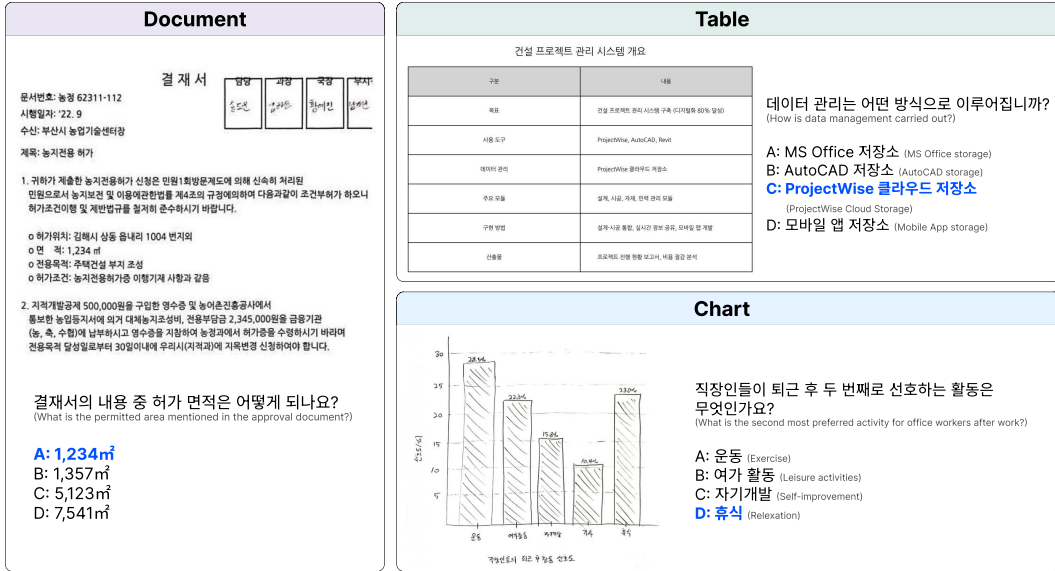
Document

결 재 서

| 담당 | 과장 | 국장 | 부서 |
|---|---|---|---|
| 홍도빈 | 김하은 | 황예진 | 이해인 |

문서번호: 농정 62311-112
시행일자: '22. 9
수신: 부산시 농업기술센터장

제목: 농지전용 허가

1. 귀하가 제출한 농지전용허가 신청은 민원1회방문제도에 의해 신속히 처리된 민원으로서 농지보전 및 이용에관한법률 제4조의 규정에의하여 다음과같이 조건부허가 하오니 허가조건이행 및 제반법규를 철저히 준수하시기 바랍니다.

o 허가위치: 김해시 상동 옵내리 1004 번지외
o 면 적: 1,234 ㎡
o 전용목적: 주택건설 부지 조성
o 허가조건: 농지전용허가증 이행기재 사항과 같음

2. 지적개발공제 500,000원을 구입한 영수증 및 농어촌진흥공사에서 통보한 농업등지서에 의거 대체농지조성비, 전용부담금 2,345,000원을 금융기관 (농, 축, 수협)에 납부하시고 영수증을 지참하여 농정과에서 허가증을 수령하시기 바라며 전용목적 달성일로부터 30일이내에 우리시(지적과)에 지목변경 신청하여야 합니다.

결재서의 내용 중 허가 면적은 어떻게 되나요?
(What is the permitted area mentioned in the approval document?)

A: 1,234㎡
B: 1,357㎡
C: 5,123㎡
D: 7,541㎡

Table

건설 프로젝트 관리 시스템 개요

| 구분 | 내용 |
|---|---|
| 목표 | 건설 프로젝트 관리 시스템 구축 (디지털화 80% 달성) |
| 사용 도구 | ProjectWise, AutoCAD, Revit |
| 데이터 관리 | ProjectWise 클라우드 저장소 |
| 주요 모듈 | 설계, 시공, 자재, 인력 관리 모듈 |
| 구현 방법 | 설계-시공 통합, 실시간 정보 공유, 모바일 앱 개발 |
| 산출물 | 프로젝트 진행 현황 보고서, 비용 절감 분석 |

데이터 관리는 어떤 방식으로 이루어집니까?
(How is data management carried out?)

A: MS Office 저장소 (MS Office storage)
B: AutoCAD 저장소 (AutoCAD storage)
C: ProjectWise 클라우드 저장소 (ProjectWise Cloud Storage)
D: 모바일 앱 저장소 (Mobile App storage)

Chart

30
25
20
15
10
5
선호도(%)
28.5%
22.0%
15.6%
10.4%
23.0%
운동
여가활동
자기개발
기타
휴식
직장인들의 퇴근 후 활동 선호도

직장인들이 퇴근 후 두 번째로 선호하는 활동은 무엇인가요?
(What is the second most preferred activity for office workers after work?)

A: 운동 (Exercise)
B: 여가 활동 (Leisure activities)
C: 자기개발 (Self-improvement)
D: 휴식 (Relexation)